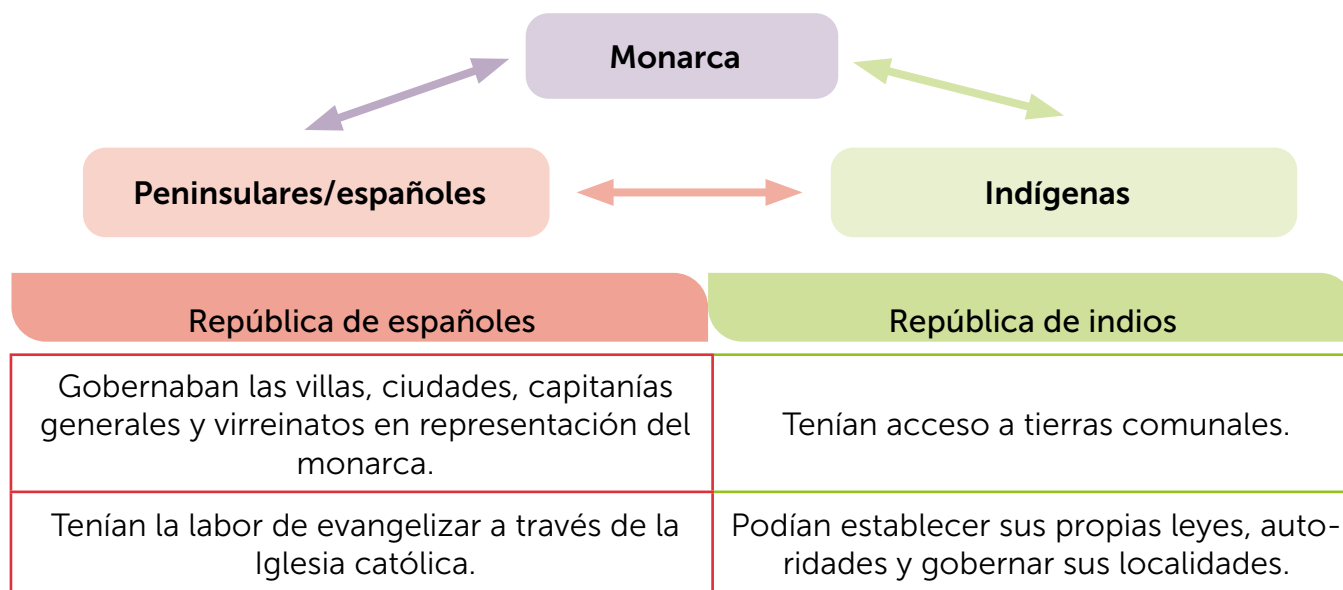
Monarca

Peninsulares/españoles

Indígenas

| República de españoles | República de indios |
|---|---|
| Gobernaban las villas, ciudades, capitanías generales y virreinatos en representación del monarca. | Tenían acceso a tierras comunales. |
| Tenían la labor de evangelizar a través de la Iglesia católica. | Podían establecer sus propias leyes, autoridades y gobernar sus localidades. |